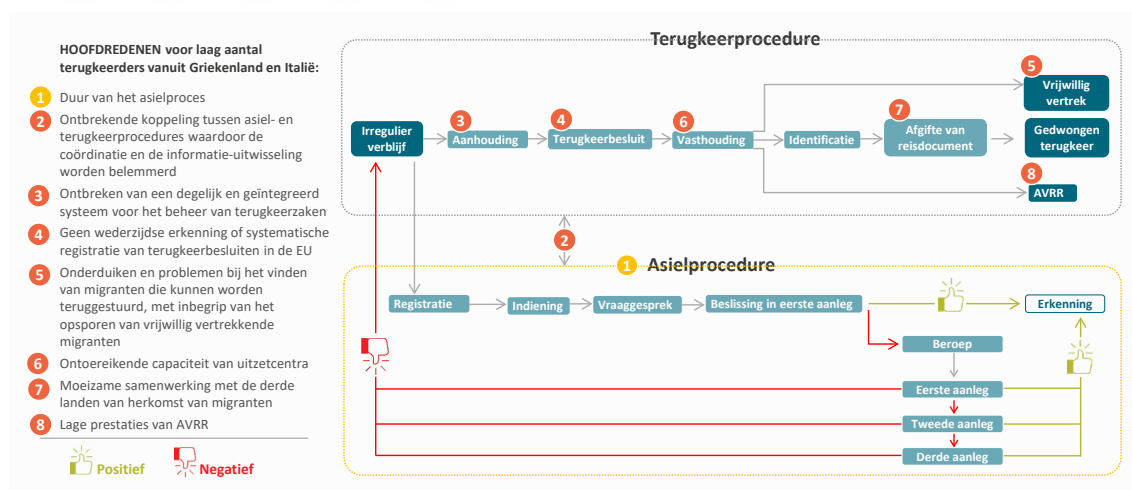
HOOFDREDENEN voor laag aantal terugkeerders vanuit Griekenland en Italië:

1 Duur van het asielproces

2 Ontbrekende koppeling tussen asiel- en terugkeerprocedures waardoor de coördinatie en de informatie-uitwisseling worden belemmerd

3 Ontbreken van een degelijk en geïntegreerd systeem voor het beheer van terugkeerzaken

4 Geen wederzijdse erkenning of systematische registratie van terugkeerbesluiten in de EU

5 Onderduiken en problemen bij het vinden van migranten die kunnen worden teruggestuurd, met inbegrip van het opsporen van vrijwillig vertrekkende migranten

6 Ontoereikende capaciteit van uitzetcentra

7 Moeizame samenwerking met de derde landen van herkomst van migranten

8 Lage prestaties van AVRR

Positief Negatief

Terugkeerprocedure

Irregulier verblijf

3 Aanhouding

4 Terugkeerbesluit

6 Vasthouding

Identificatie

7 Afgifte van reisdocument

5 Vrijwillig vertrek

Gedwongen terugkeer

8 AVRR

2

1 Asielprocedure

Registratie

Indiening

Vraaggesprek

Beslissing in eerste aanleg

Erkenning

Beroep

Eerste aanleg

Tweede aanleg

Derde aanleg